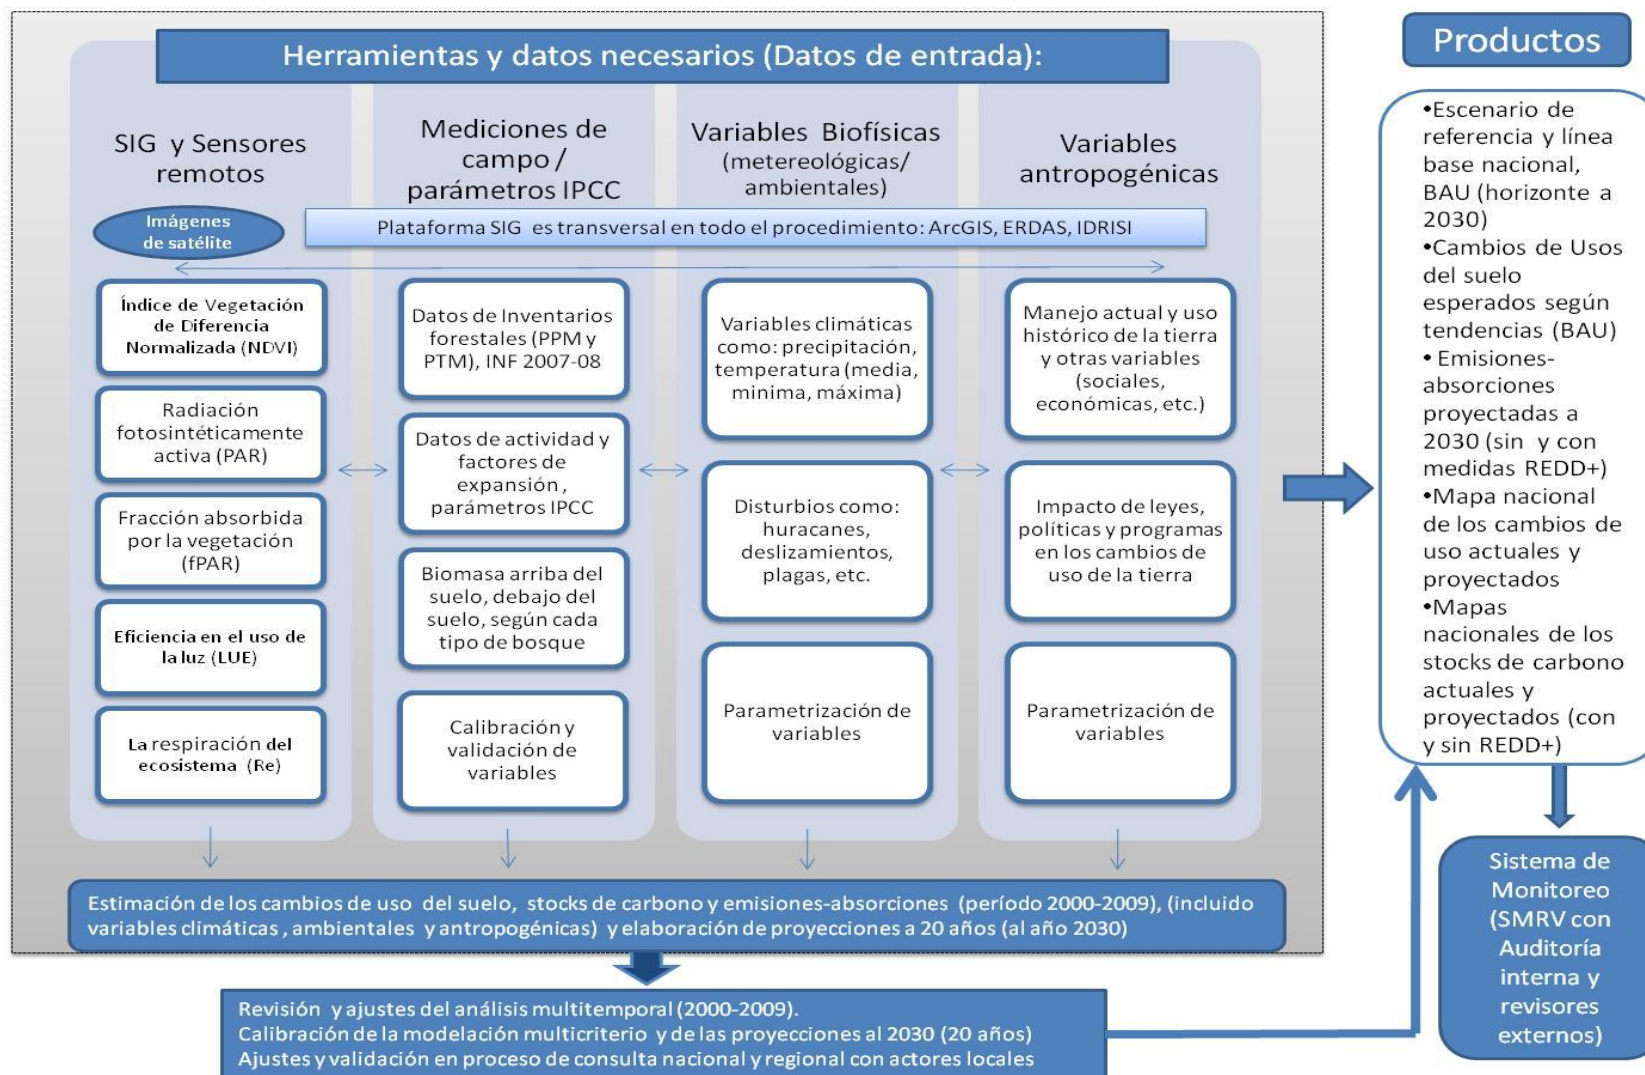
Herramientas y datos necesarios (Datos de entrada):

SIG y Sensores remotos

Mediciones de campo / parámetros IPCC

Variables Biofísicas (metereológicas/ ambientales)

Variables antropogénicas

Imágenes de satélite

Plataforma SIG es transversal en todo el procedimiento: ArcGIS, ERDAS, IDRISI

Índice de Vegetación de Diferencia Normalizada (NDVI)

Radiación fotosintéticamente activa (PAR)

Fracción absorbida por la vegetación (fPAR)

Eficiencia en el uso de la luz (LUE)

La respiración del ecosistema (Re)

Datos de Inventarios forestales (PPM y PTM), INF 2007-08

Datos de actividad y factores de expansión , parámetros IPCC

Biomasa arriba del suelo, debajo del suelo, según cada tipo de bosque

Calibración y validación de variables

Variables climáticas como: precipitación, temperatura (media, minima, máxima)

Disturbios como: huracanes, deslizamientos, plagas, etc.

Parametrización de variables

Manejo actual y uso histórico de la tierra y otras variables (sociales, económicas, etc.)

Impacto de leyes, políticas y programas en los cambios de uso de la tierra

Parametrización de variables

Estimación de los cambios de uso del suelo, stocks de carbono y emisiones-absorciones (período 2000-2009), (incluido variables climáticas , ambientales y antropogénicas) y elaboración de proyecciones a 20 años (al año 2030)

Revisión y ajustes del análisis multitemporal (2000-2009).
Calibración de la modelación multicriterio y de las proyecciones al 2030 (20 años)
Ajustes y validación en proceso de consulta nacional y regional con actores locales

Productos

•Escenario de referencia y línea base nacional, BAU (horizonte a 2030)
•Cambios de Usos del suelo esperados según tendencias (BAU)
• Emisiones-absorciones proyectadas a 2030 (sin y con medidas REDD+)
•Mapa nacional de los cambios de uso actuales y proyectados
•Mapas nacionales de los stocks de carbono actuales y proyectados (con y sin REDD+)

Sistema de Monitoreo (SMRV con Auditoría interna y revisores externos)